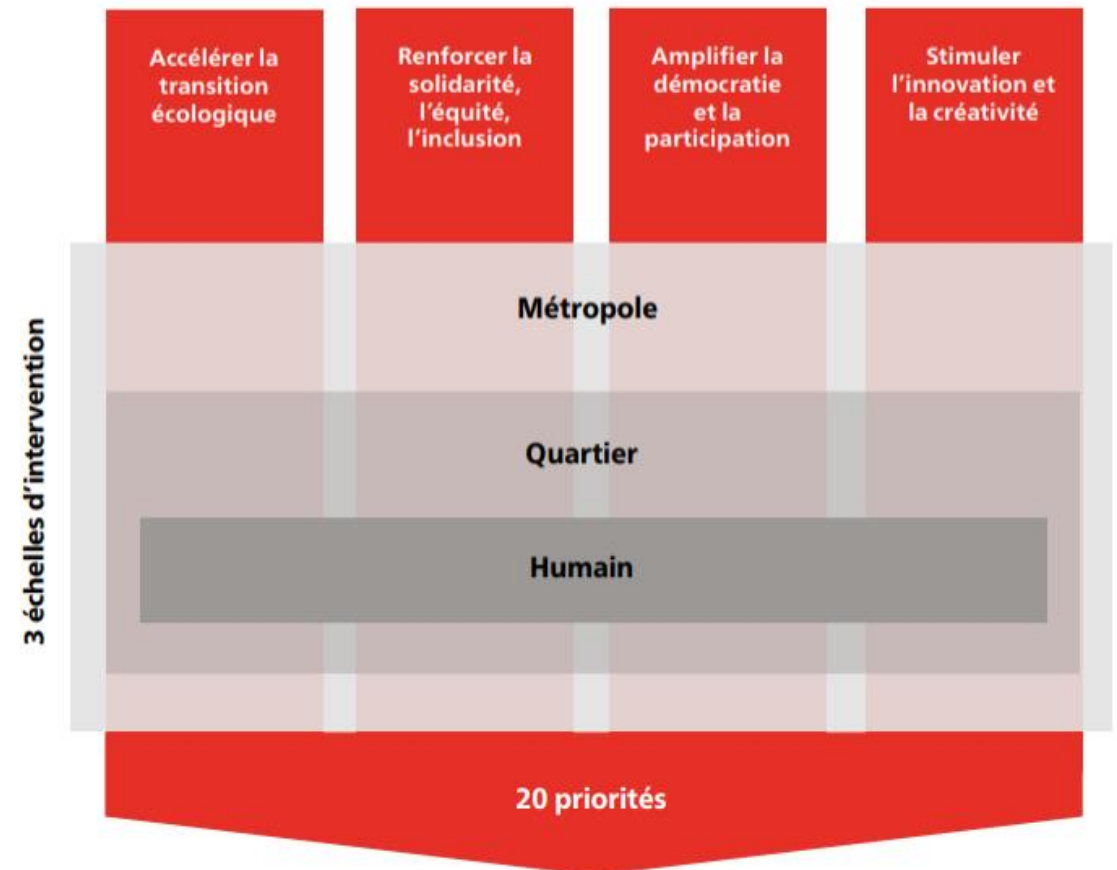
Accélérer la transition écologique

Renforcer la solidarité, l'équité, l'inclusion

Amplifier la démocratie et la participation

Stimuler l'innovation et la créativité

3 échelles d'intervention

Métropole

Quartier

Humain

20 priorités